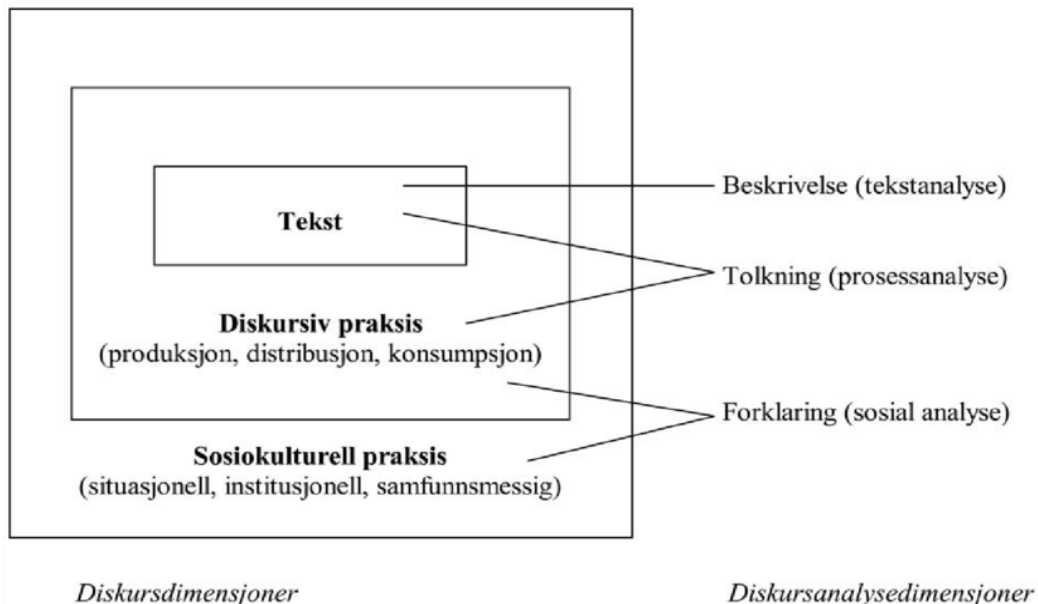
Tekst

Beskrivelse (tekstanalyse)

Tolkning (prosessanalyse)

Diskursiv praksis
(produksjon, distribusjon, konsumpsjon)

Forklaring (sosial analyse)

Sosiokulturell praksis
(situasjonell, institusjonell, samfunnsmessig)

Diskursdimensjoner

Diskursanalysedimensjoner